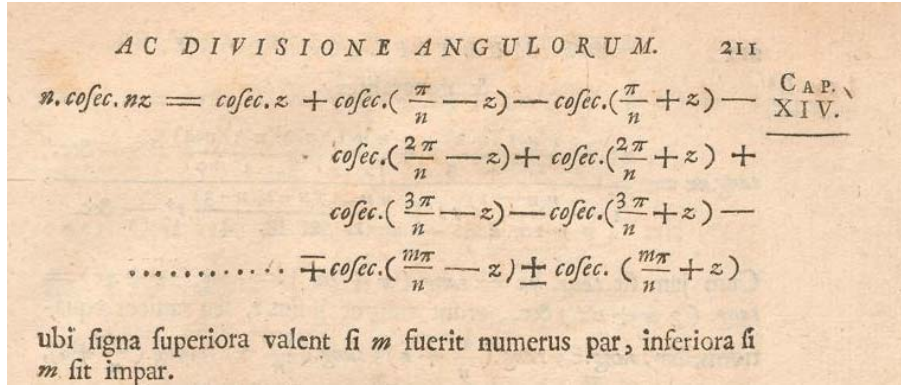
AC DIVISIONE ANGULORUM. 211

CAP. XIV.

$n.cofec.nz = cofec.z + cofec.(\frac{\pi}{n} - z) - cofec.(\frac{\pi}{n} + z) - cofec.(\frac{2\pi}{n} - z) + cofec.(\frac{2\pi}{n} + z) + cofec.(\frac{3\pi}{n} - z) - cofec.(\frac{3\pi}{n} + z) - \ldots\ldots\ldots\ldots \mp cofec.(\frac{m\pi}{n} - z) \pm cofec.(\frac{m\pi}{n} + z)$

ubi figna fuperiora valent fi $m$ fuerit numerus par, inferiora fi $m$ fit impar.